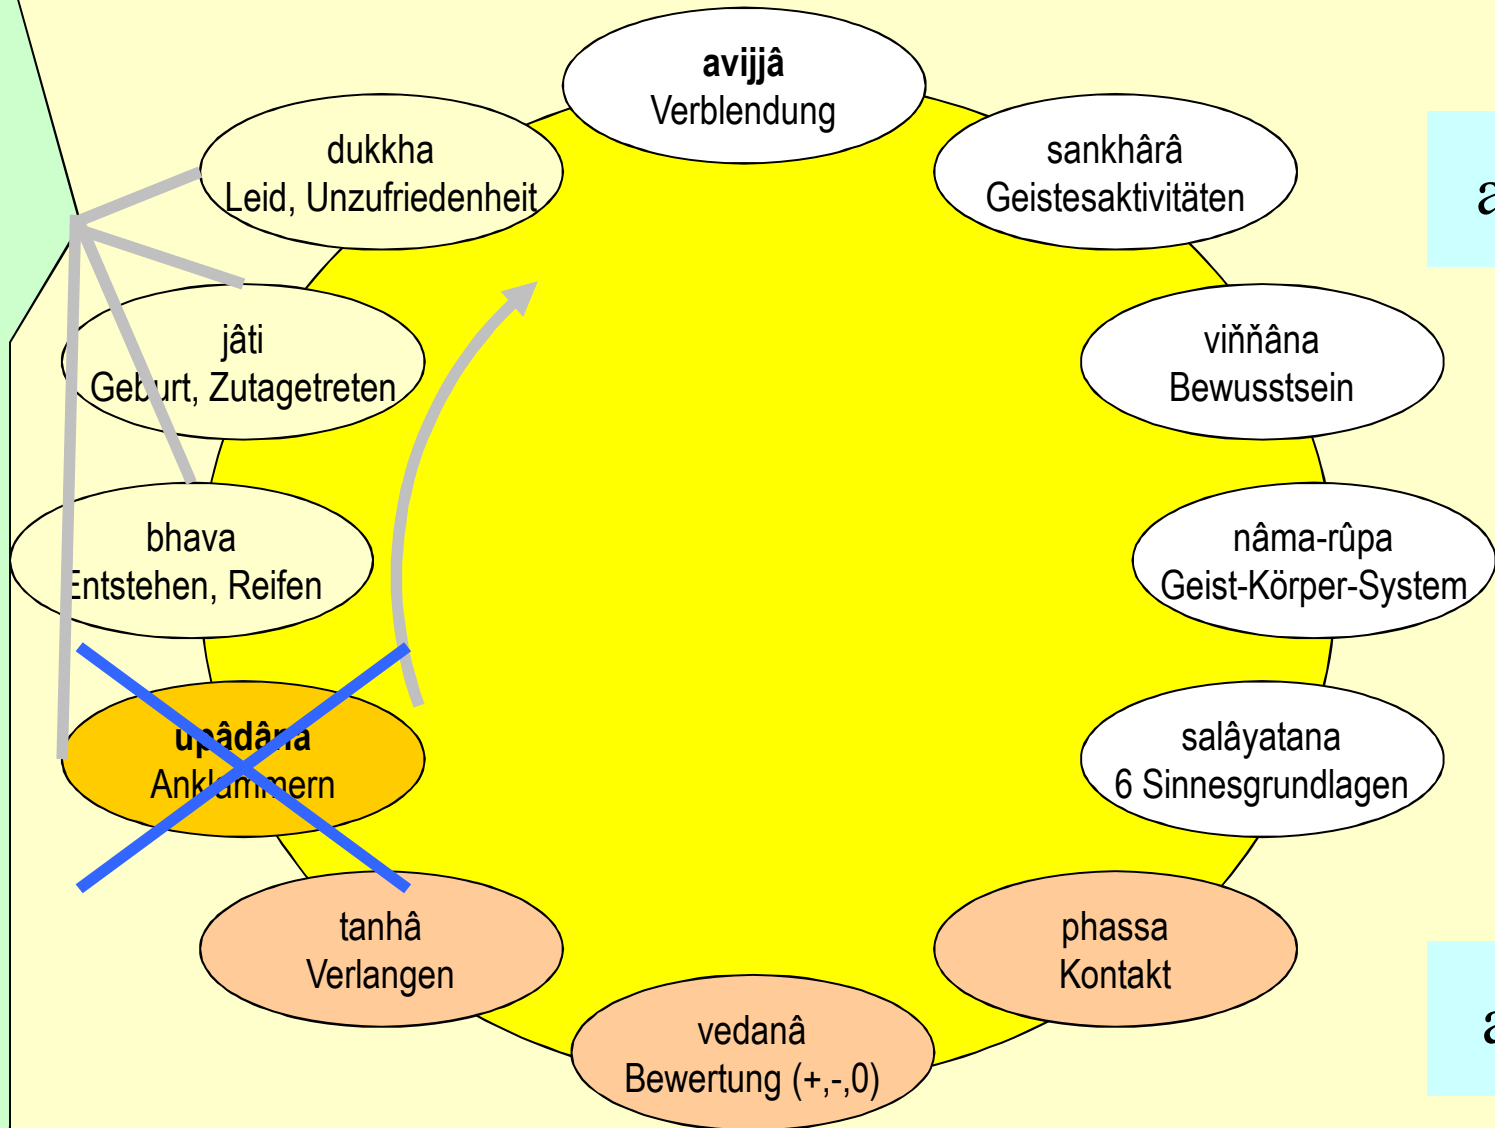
avijjâ
Verblendung

sankhârâ
Geistesaktivitäten

viňňâna
Bewusstsein

nâma-rûpa
Geist-Körper-System

salâyatana
6 Sinnesgrundlagen

phassa
Kontakt

vedanâ
Bewertung (+,-,0)

tanhâ
Verlangen

upâdâna
Anklammern

bhava
Entstehen, Reifen

jâti
Geburt, Zutagetreten

dukkha
Leid, Unzufriedenheit

a

a